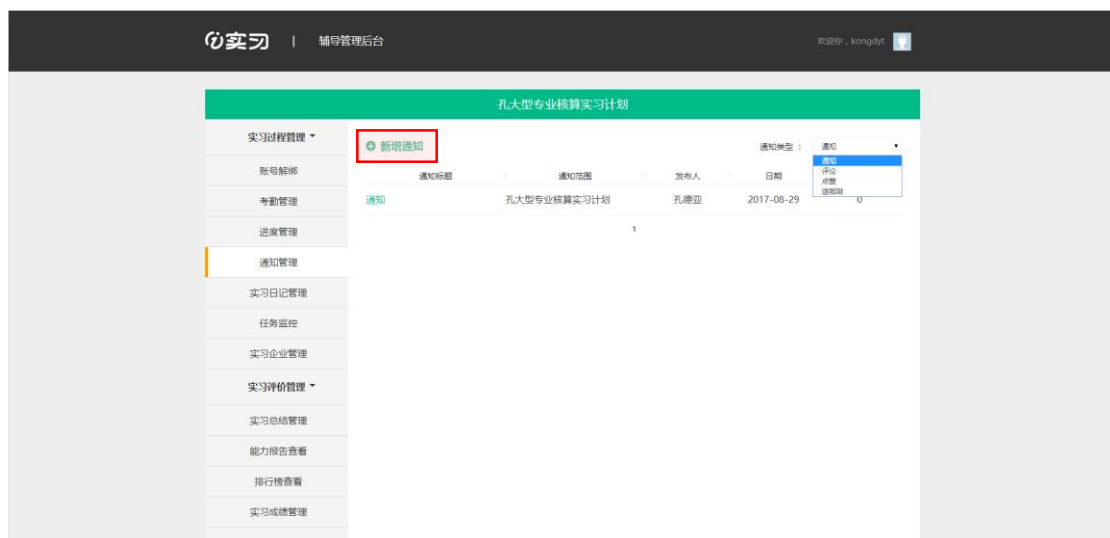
实习 | 辅导管理后台

欢迎你，kongdyt

孔大型专业核算实习计划

实习过程管理

账号解绑

考勤管理

进度管理

通知管理

实习日记管理

任务监控

实习企业管理

实习评价管理

实习总结管理

能力报告查看

排行榜查看

实习成绩管理

新增通知

通知类型：通知

通知
评论
点赞
送鲜花

| 通知标题 | 通知范围 | 发布人 | 日期 | |
|---|---|---|---|---|
| 通知 | 孔大型专业核算实习计划 | 孔德亚 | 2017-08-29 | 0 |

1